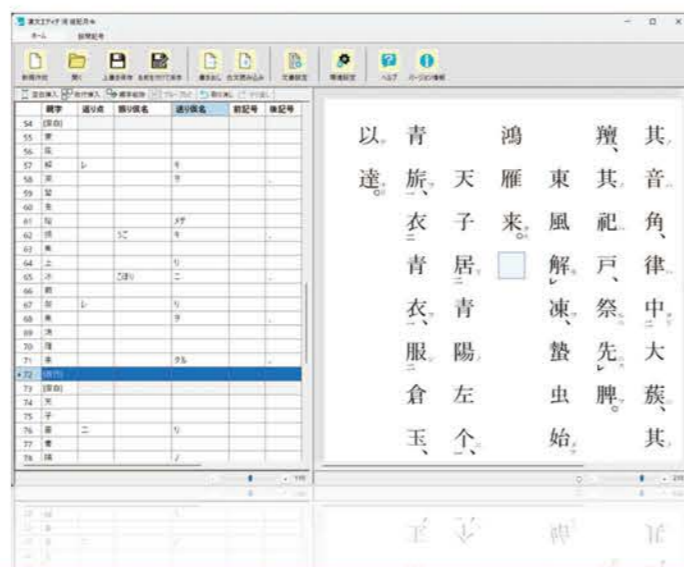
漢文エディタ 得 相互作

ホーム 訓點記号

新規作成 開く 上書き保存 名前を付けて保存 書き出し 白文読み込み 文書設定 環境設定 ヘルプ バージョン情報

| | 親字 | 返り点 | 振り仮名 | 送り仮名 | 前記号 | 後記号 |
|---|---|---|---|---|---|---|
| 54 | (空白) | | | | | |
| 55 | 東 | | | | | |
| 56 | 風 | | | | | |
| 57 | 解 | レ | | キ | | |
| 58 | 凍 | | | ヲ | | 、 |
| 59 | 蟄 | | | | | |
| 60 | 虫 | | | | | |
| 61 | 始 | | | メテ | | |
| 62 | 振 | | うご | キ | | 、 |
| 63 | 魚 | | | | | |
| 64 | 上 | | | リ | | |
| 65 | 冰 | | こほり | ニ | | 、 |
| 66 | 獺 | | | | | |
| 67 | 祭 | レ | | リ | | |
| 68 | 魚 | | | ヲ | | 、 |
| 69 | 鴻 | | | | | |
| 70 | 雁 | | | | | |
| 71 | 来 | | | タル | | 。 |
| 72 | (改行) | | | | | |
| 73 | (空白) | | | | | |
| 74 | 天 | | | | | |
| 75 | 子 | | | | | |
| 76 | 居 | 二 | | リ | | |
| 77 | 青 | | | | | |
| 78 | 陽 | | | ノ | | |

其音角、律中大蔟、其

獲、其祀戸、祭先脾。

東風解凍、蟄虫始

鴻雁来。

天子居青陽左个、

以達。青旂、衣青衣、服倉玉、